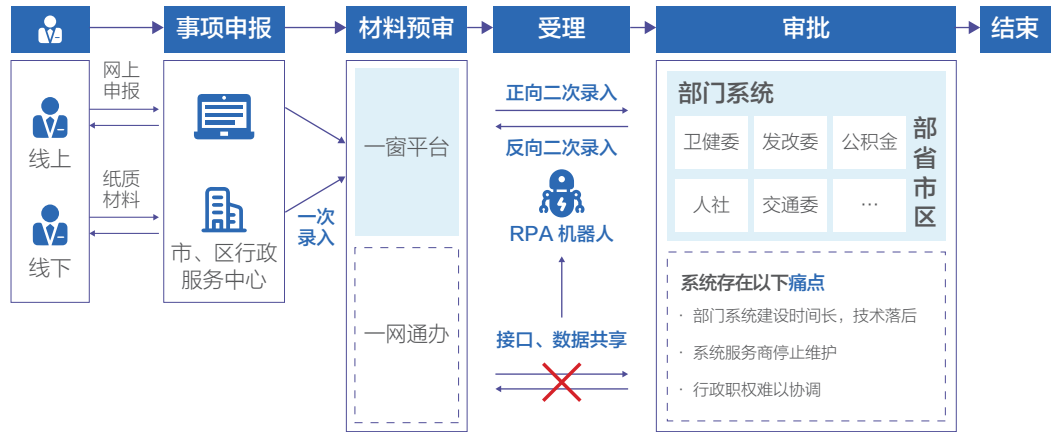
事项申报

材料预审

受理

审批

结束

线上

线下

网上申报

纸质材料

市、区行政服务中心

一次录入

一窗平台

一网通办

正向二次录入

反向二次录入

RPA 机器人

接口、数据共享

部门系统

卫健委

发改委

公积金

人社

交通委

…

部省市区

系统存在以下痛点

· 部门系统建设时间长，技术落后

· 系统服务商停止维护

· 行政职权难以协调